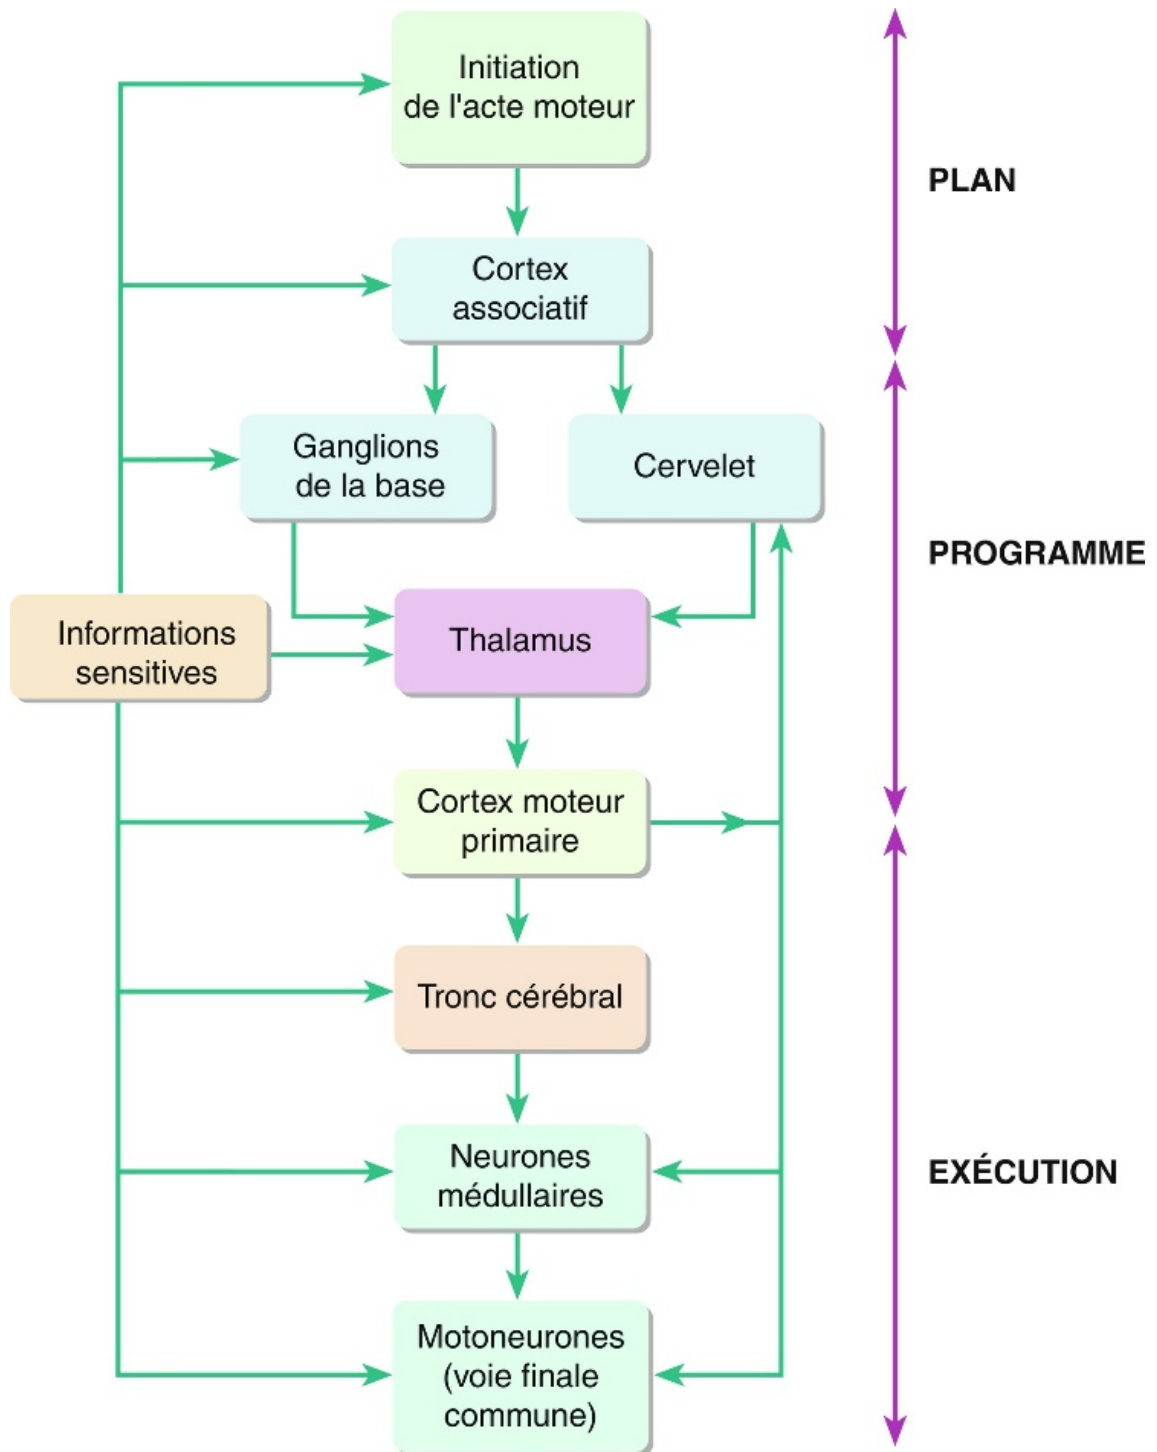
Initiation de l'acte moteur

PLAN

Cortex associatif

Ganglions de la base

Cervelet

PROGRAMME

Informations sensitives

Thalamus

Cortex moteur primaire

Tronc cérébral

Neurones médullaires

EXÉCUTION

Motoneurones (voie finale commune)